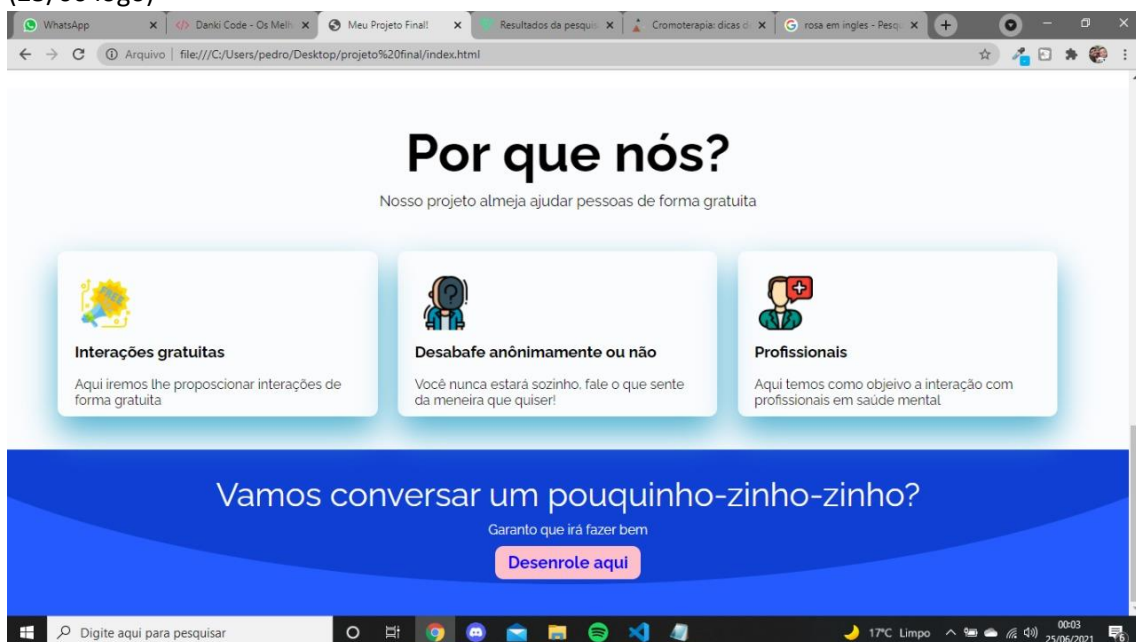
WhatsApp
Danki Code - Os Melh
Meu Projeto Final!
Resultados da pesqui
Cromoterapia: dicas d
rosa em ingles - Pesq

Arquivo | file:///C:/Users/pedro/Desktop/projeto%20final/index.html

Por que nós?

Nosso projeto almeja ajudar pessoas de forma gratuita

Interações gratuitas

Aqui iremos lhe proposcionar interações de forma gratuita

Desabafe anônimamente ou não

Você nunca estará sozinho, fale o que sente da meneira que quiser!

Profissionais

Aqui temos como objeivo a interação com profissionais em saúde mental

Vamos conversar um pouquinho-zinho-zinho?

Garanto que irá fazer bem

Desenrole aqui

Digite aqui para pesquisar

17°C Limpo 00:03 25/06/2021